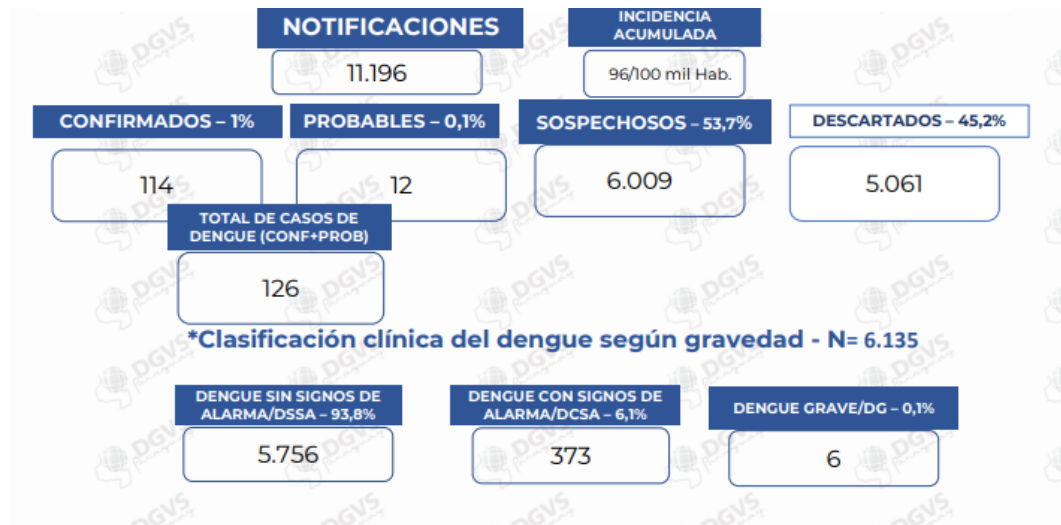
NOTIFICACIONES

11.196

INCIDENCIA ACUMULADA

96/100 mil Hab.

CONFIRMADOS – 1%

114

PROBABLES – 0,1%

12

SOSPECHOSOS – 53,7%

6.009

DESCARTADOS – 45,2%

5.061

TOTAL DE CASOS DE DENGUE (CONF+PROB)

126

*Clasificación clínica del dengue según gravedad - N= 6.135

DENGUE SIN SIGNOS DE ALARMA/DSSA – 93,8%

5.756

DENGUE CON SIGNOS DE ALARMA/DCSA – 6,1%

373

DENGUE GRAVE/DG – 0,1%

6